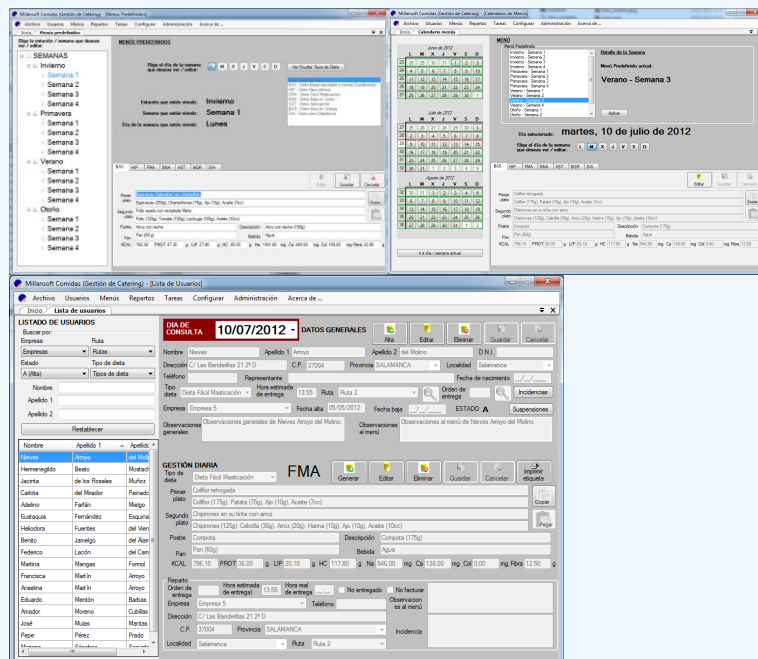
Millansoft Comidas (Gestión de Catering) - [Menús Predefinidos]

Archivo Usuarios Menús Repartos Tareas Configurar Administración Acerca de ...

Inicio Menús predefinidos

Elige la estación / semana que deseas ver / editar

MENÚS PREDEFINIDOS

SEMANAS
Invierno
Semana 1
Semana 2
Semana 3
Semana 4
Primavera
Semana 1
Semana 2
Semana 3
Semana 4
Verano
Semana 1
Semana 2
Semana 3
Semana 4
Otoño
Semana 1
Semana 2
Semana 3
Semana 4

Elige el día de la semana que deseas ver / editar

L M X J V S D

Ver/Ocultar Tipos de Dieta

Estación que estás viendo: Invierno

Semana que estás viendo: Semana 1

Día de la semana que estás viendo: Lunes

BAS HIP FMA BMA AST BGR DIA

Editar Guardar Cancelar

Primer plato

Segundo plato

Postre

Pan

Bebida

KCAL 782,30 PROT 47,30 LIP 27,90 HC 85,00 Na 1061,80 Ca 466,50 Col 130,00 Fibra 8,30

Millansoft Comidas (Gestión de Catering) - [Calendario de Menús]

Archivo Usuarios Menús Repartos Tareas Configurar Administración Acerca de ...

Inicio Calendario menús

Junio de 2012

L M X J V S D

Julio de 2012

L M X J V S D

Agosto de 2012

L M X J V S D

Ir a día / semana actual

MENÚ

Menú Predefinido

Invierno - Semana 1
Invierno - Semana 2
Invierno - Semana 3
Invierno - Semana 4
Primavera - Semana 1
Primavera - Semana 2
Primavera - Semana 3
Primavera - Semana 4
Verano - Semana 1
Verano - Semana 2
Verano - Semana 3
Verano - Semana 4
Otoño - Semana 1
Otoño - Semana 2
Otoño - Semana 3

Aplicar

Detalle de la Semana

Menú Predefinido actual

Verano - Semana 3

Día seleccionado: martes, 10 de julio de 2012

Elige el día de la semana que deseas ver / editar

L M X J V S D

BAS HIP FMA BMA AST BGR DIA

Editar Guardar Cancelar

Primer plato Coliflor rehogada

Segundo plato Chipirones en su tinta con arroz

Postre Compota Descripción Compota (175g)

Pan Pan (60g) Bebida Agua

KCAL 796,10 PROT 36,00 LIP 20,10 HC 117,80 Na 946,00 Ca 138,00 Col 0,00 Fibra 12,50

Millansoft Comidas (Gestión de Catering) - [Lista de Usuarios]

Archivo Usuarios Menús Repartos Tareas Configurar Administración Acerca de ...

Inicio Lista de usuarios

LISTADO DE USUARIOS

Buscar por:

Empresa Ruta

Empresas Rutas

Estado Tipo de dieta

A (Alta) Tipos de dieta

Nombre

Apellido 1

Apellido 2

Restablecer

| Nombre | Apellido 1 | Apellido |
|---|---|---|
| Nieves | Arroyo | del Molin |
| Hermenegildo | Beato | Moratarc |
| Jacinta | de los Rosales | Muñoz |
| Cañota | del Mirador | Pernado |
| Adelino | Farfán | Mielgo |
| Eustaquia | Fernández | Esquina |
| Heliodora | Fuentes | del Vien |
| Benito | Jamelgo | del Alan |
| Federico | Lacón | del Cam |
| Martina | Mangas | Fornol |
| Francisca | Martín | Arroyo |
| Anselma | Martín | Arroyo |
| Eduardo | Mentón | Barbas |
| Amador | Moreno | Cubillas |
| José | Mulas | Mantas |
| Pepe | Pérez | Prado |

DÍA DE CONSULTA 10/07/2012 DATOS GENERALES

Alta Editar Eliminar Guardar Cancelar

Nombre Nieves Apellido 1 Arroyo Apellido 2 del Molino D.N.I.

Dirección C/ Las Banderillas 21 2º D C.P. 37004 Provincia SALAMANCA Localidad Salamanca

Teléfono Representante Fecha de nacimiento

Tipo dieta Dieta Fácil Masticación Hora estimada de entrega 13:55 Ruta Ruta 2 Orden de entrega Incidencias

Empresa Empresa 5 Fecha alta 05/05/2012 Fecha baja ESTADO A Suspensiones

Observaciones generales Observaciones generales de Nieves Arroyo del Molino.

Observaciones al menú Observaciones al menú de Nieves Arroyo del Molino.

GESTIÓN DIARIA

Tipo de dieta Dieta Fácil Masticación FMA

Generar Editar Eliminar Guardar Cancelar Imprimir etiqueta

Primer plato Coliflor rehogada
Coliflor (175g), Patata (75g), Ajo (10g), Aceite (7cc)

Copiar

Segundo plato Chipirones en su tinta con arroz
Chipirones (125g), Cebolla (30g), Arroz (20g), Harina (10g), Ajo (10g), Aceite (10cc)

Pegar

Postre Compota Descripción Compota (175g)

Pan Pan (60g) Bebida Agua

KCAL 796,10 PROT 36,00 LIP 20,10 HC 117,80 Na 946,00 Ca 138,00 Col 0,00 Fibra 12,50

Reparto

Orden de entrega Hora estimada de entrega 13:55 Hora real de entrega No entregado No facturar

Empresa Empresa 5 Teléfono Observación es al menú

Dirección C/ Las Banderillas 21 2º D

C.P. 37004 Provincia SALAMANCA Incidencia

Localidad Salamanca Ruta Ruta 2